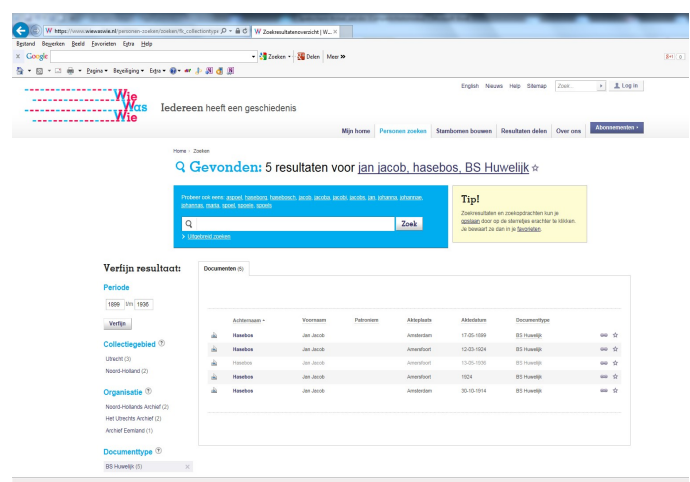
https://www.wiewaswie.nl/personen-zoeken/zoeken/fn_collectiontype
Zoekresultatenoverzicht | W...

Bestand Bewerken Beeld Favorieten Extra Help

Google
Zoeken Delen Meer »

Pagina Beveiliging Extra

Wie Was Wie
Iedereen heeft een geschiedenis

English Nieuws Help Sitemap Zoek... Log in

Mijn home Personen zoeken Stambomen bouwen Resultaten delen Over ons Abonnementen

Home › Zoeken

Gevonden: 5 resultaten voor jan jacob, hasebos, BS Huwelijk ☆

Probeer ook eens: jongel, hasebosc, hasebosch, jacob, jacoba, jacobi, jacobs, jan, johanna, johannes, johannes, maria, spoel, spoele, spoels

Zoek

Uitgebreid zoeken

Tip!
Zoekresultaten en zoekopdrachten kun je opslaan door op de sterretjes ernaast te klikken. Je bewaart ze dan in je favorieten.

Verfijn resultaat:

Periode
1899 t/m 1936
Verfijn

Collectiegebied
Utrecht (3)
Noord-Holland (2)

Organisatie
Noord-Hollands Archief (2)
Het Utrechts Archief (2)
Archief Eemland (1)

Documenttype
BS Huwelijk (5)

Documenten (5)

| Achternaam | Voornaam | Patroniem | Akteplaats | Aktedatum | Documenttype |
|---|---|---|---|---|---|
| Hasebos | Jan Jacob | | Amsterdam | 17-05-1899 | BS Huwelijk |
| Hasebos | Jan Jacob | | Amersfoort | 12-03-1924 | BS Huwelijk |
| Hasebos | Jan Jacob | | Amersfoort | 13-05-1936 | BS Huwelijk |
| Hasebos | Jan Jacob | | Amersfoort | 1924 | BS Huwelijk |
| Hasebos | Jan Jacob | | Amsterdam | 30-10-1914 | BS Huwelijk |